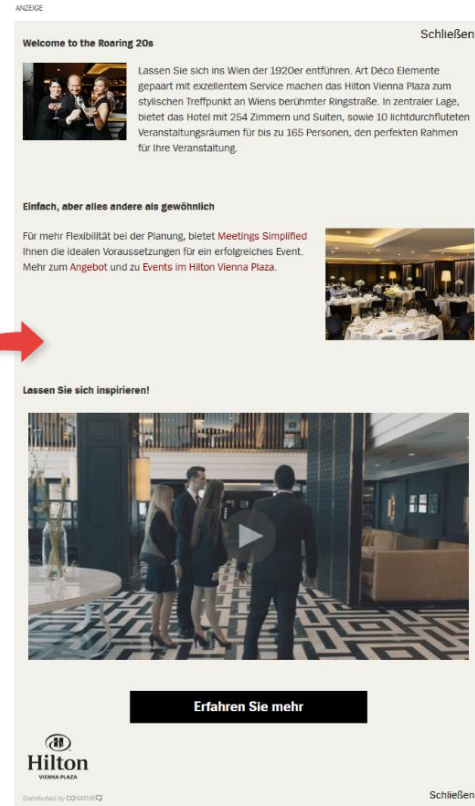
ANZEIGE

Schließen

Welcome to the Roaring 20s

Lassen Sie sich ins Wien der 1920er entführen. Art Déco Elemente gepaart mit exzellentem Service machen das Hilton Vienna Plaza zum stylischen Treffpunkt an Wiens berühmter Ringstraße. In zentraler Lage, bietet das Hotel mit 254 Zimmern und Suiten, sowie 10 lichtdurchfluteten Veranstaltungsräumen für bis zu 165 Personen, den perfekten Rahmen für Ihre Veranstaltung.

Einfach, aber alles andere als gewöhnlich

Für mehr Flexibilität bei der Planung, bietet Meetings Simplified Ihnen die idealen Voraussetzungen für ein erfolgreiches Event. Mehr zum Angebot und zu Events im Hilton Vienna Plaza.

Lassen Sie sich inspirieren!

Erfahren Sie mehr

Hilton
VIENNA PLAZA

Distributed by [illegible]

Schließen